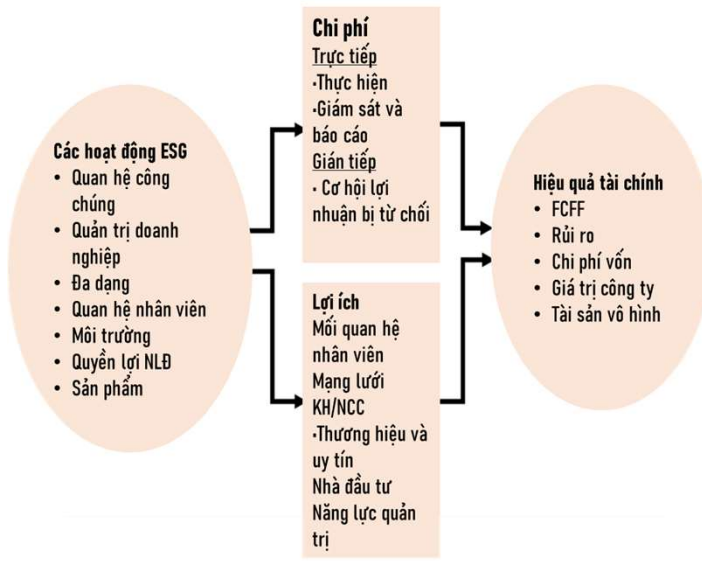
Các hoạt động ESG
• Quan hệ công chúng
• Quản trị doanh nghiệp
• Đa dạng
• Quan hệ nhân viên
• Môi trường
• Quyền lợi NLĐ
• Sản phẩm

Chi phí
Trực tiếp
·Thực hiện
·Giám sát và báo cáo
Gián tiếp
· Cơ hội lợi nhuận bị từ chối

Lợi ích
Mối quan hệ nhân viên
Mạng lưới KH/NCC
·Thương hiệu và uy tín
Nhà đầu tư
Năng lực quản trị

Hiệu quả tài chính
• FCFF
• Rủi ro
• Chi phí vốn
• Giá trị công ty
• Tài sản vô hình